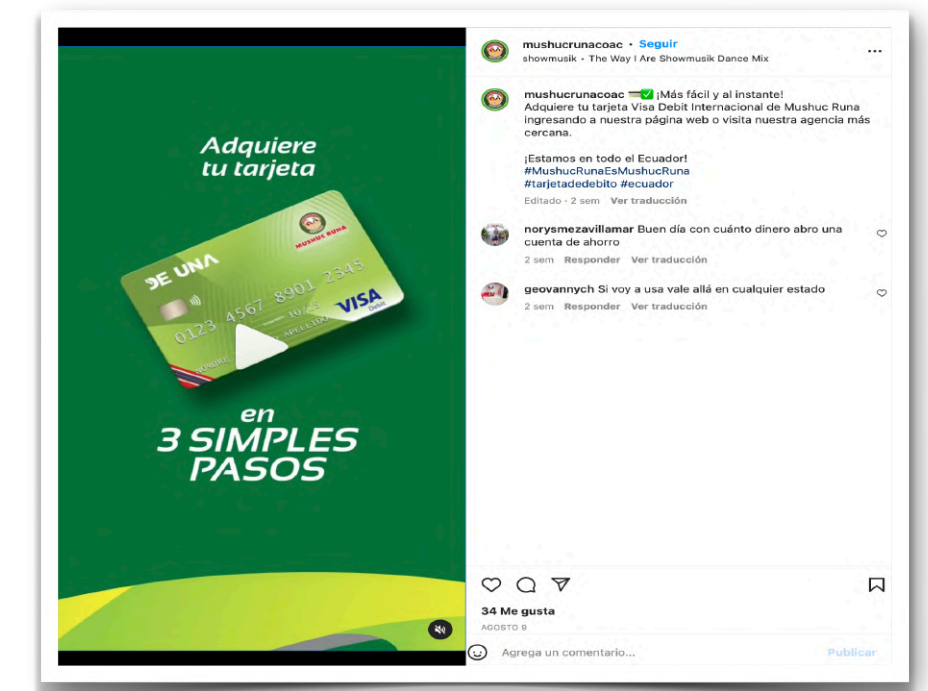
Adquiere tu tarjeta

DE UNA

MUSHUC RUNA

0123 4567 8901 2345

10/25

APELLIDO

NOMBRE

VISA Debit

en 3 SIMPLES PASOS

mushucrunacoac • Seguir
showmusik • The Way I Are Showmusik Dance Mix

...

mushucrunacoac ✅ ¡Más fácil y al instante!
Adquiere tu tarjeta Visa Debit Internacional de Mushuc Runa ingresando a nuestra página web o visita nuestra agencia más cercana.

¡Estamos en todo el Ecuador!
#MushucRunaEsMushucRuna
#tarjetadedebito #ecuador

Editado · 2 sem Ver traducción

norysmezavillamar Buen día con cuánto dinero abro una cuenta de ahorro
2 sem Responder Ver traducción

geovannych Si voy a usa vale allá en cualquier estado
2 sem Responder Ver traducción

34 Me gusta
AGOSTO 9

Agrega un comentario...

Publicar